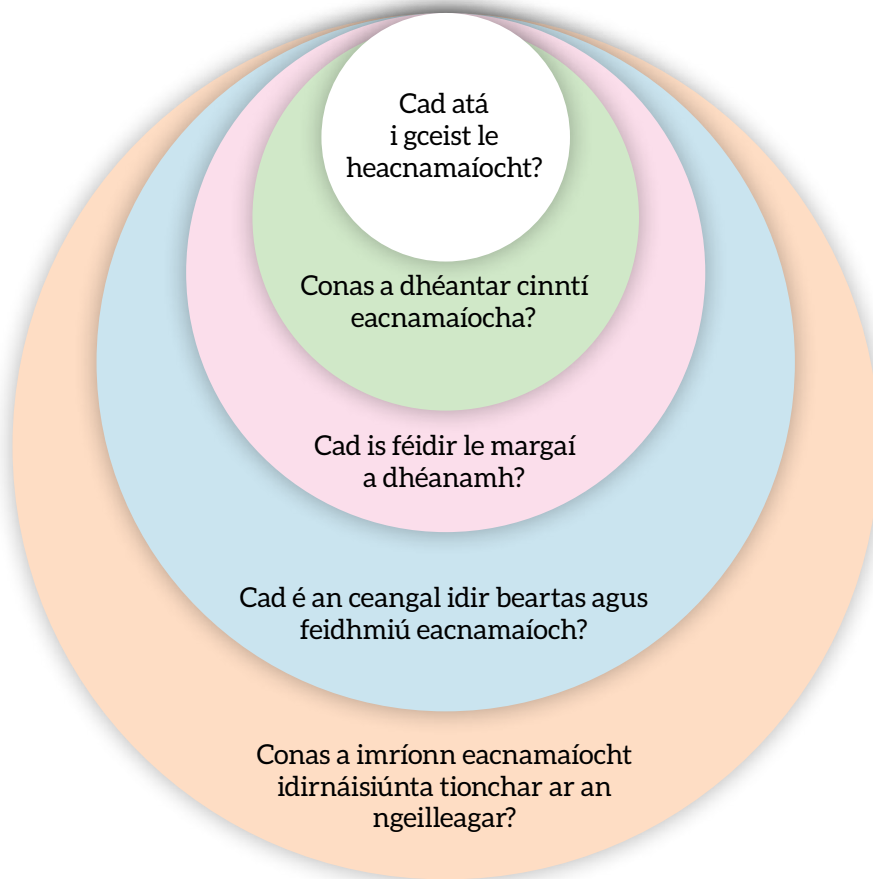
Cad atá i gceist le heacnamaíocht?

Conas a dhéantar cinntí eacnamaíocha?

Cad is féidir le margaí a dhéanamh?

Cad é an ceangal idir beartas agus feidhmiú eacnamaíoch?

Conas a imríonn eacnamaíocht idirnáisiúnta tionchar ar an ngeilleagar?